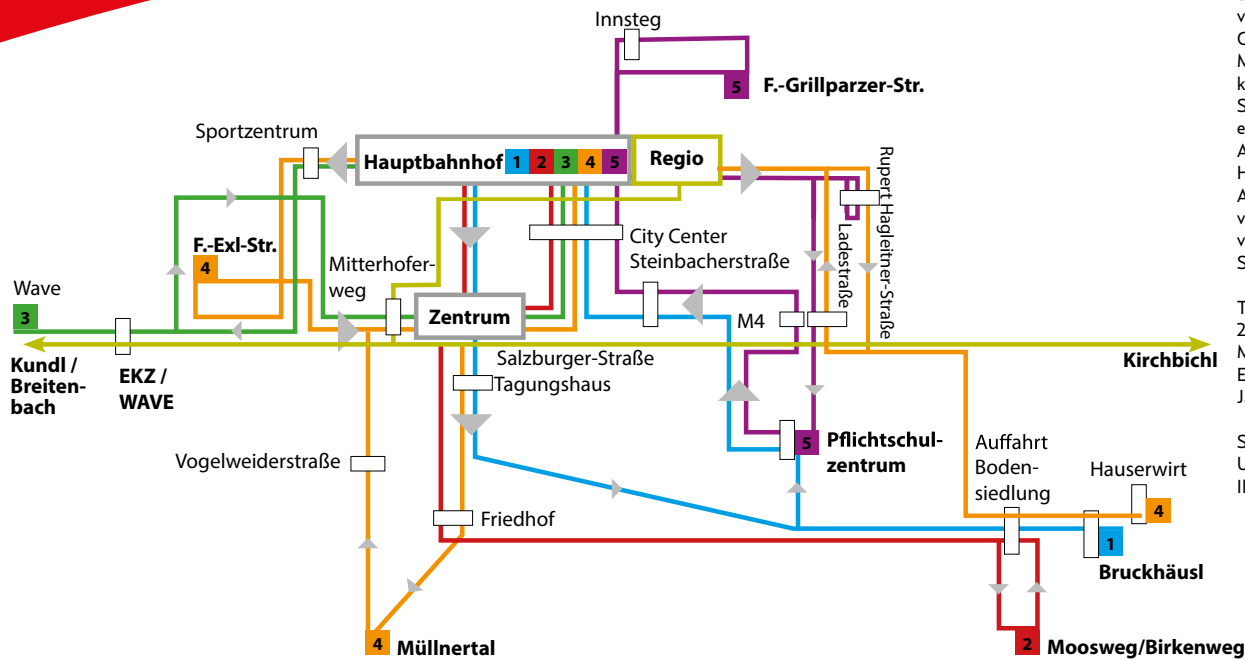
Innsteg

5 F.-Grillparzer-Str.

Sportzentrum

Hauptbahnhof 1 2 3 4 5

Regio

Rupert-Hagleitner-Straße

Ladestraße

F.-Exl-Str.

4

Mitterhoferweg

City Center Steinbacherstraße

Wave

3

Zentrum

M4

Kundl / Breitenbach

EKZ / WAVE

Salzburger-Straße Tagungshaus

Kirchbichl

5 Pflichtschulzentrum

Vogelweiderstraße

Auffahrt Bodensiedlung

Hauserwirt

4

Friedhof

1

Bruckhäusl

4 Müllnertal

2 Moosweg/Birkenweg